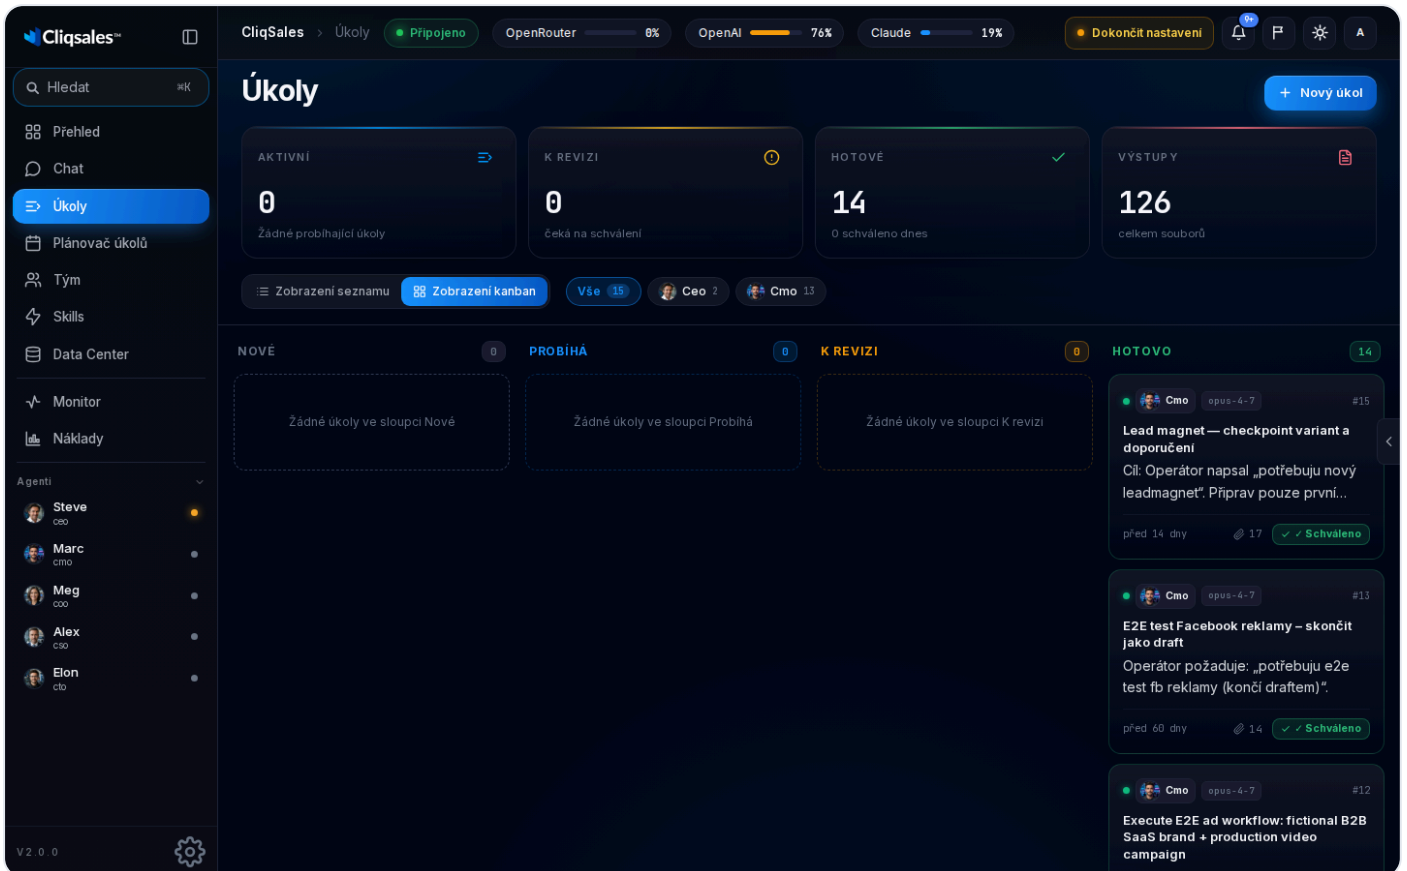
Cliqsales™

Hledat ⌘K

Přehled
Chat
Úkoly
Plánovač úkolů
Tým
Skills
Data Center
Monitor
Náklady

Agenti
Steve ceo
Marc cmo
Meg coo
Alex cso
Elon cto

V2.0.0

CliqSales › Úkoly Připojeno OpenRouter 0% OpenAI 76% Claude 19% Dokončit nastavení 9+ A

Úkoly

+ Nový úkol

AKTIVNÍ
0
Žádné probíhající úkoly

K REVIZI
0
čeká na schválení

HOTOVÉ
14
0 schváleno dnes

VÝSTUPY
126
celkem souborů

Zobrazení seznamu Zobrazení kanban Vše 15 Ceo 2 Cmo 13

NOVÉ 0
Žádné úkoly ve sloupci Nové

PROBÍHÁ 0
Žádné úkoly ve sloupci Probíhá

K REVIZI 0
Žádné úkoly ve sloupci K revizi

HOTOVO 14

Cmo opus-4-7 #15
Lead magnet — checkpoint variant a doporučení
Cíl: Operátor napsal „potřebuju nový leadmagnet". Připrav pouze první...
před 14 dny 17 ✓ Schváleno

Cmo opus-4-7 #13
E2E test Facebook reklamy – skončit jako draft
Operátor požaduje: „potřebuju e2e test fb reklamy (končí draftem)".
před 60 dny 14 ✓ Schváleno

Cmo opus-4-7 #12
Execute E2E ad workflow: fictional B2B SaaS brand + production video campaign